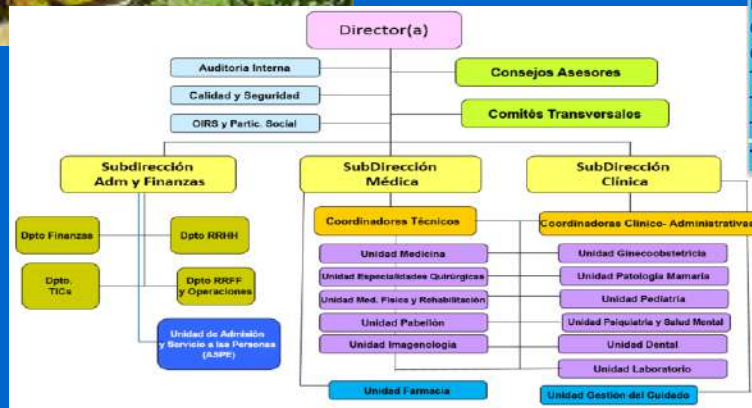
Director(a)

Auditoria Interna

Calidad y Seguridad

OIRS y Partic. Social

Consejos Asesores

Comités Transversales

Subdirección Adm y Finanzas

SubDirección Médica

SubDirección Clínica

Dpto Finanzas

Dpto RRHH

Dpto. TICs

Dpto RRFF y Operaciones

Unidad de Admisión y Servicio a las Personas (ASPE)

Coordinadores Técnicos

Unidad Medicina

Unidad Especialidades Quirúrgicas

Unidad Med. Física y Rehabilitación

Unidad Pabellón

Unidad Imagenología

Unidad Farmacia

Coordinadoras Clínico- Administrativas

Unidad Ginecoobstetricia

Unidad Patología Mamaria

Unidad Pediatría

Unidad Psiquiatría y Salud Mental

Unidad Dental

Unidad Laboratorio

Unidad Gestión del Cuidado